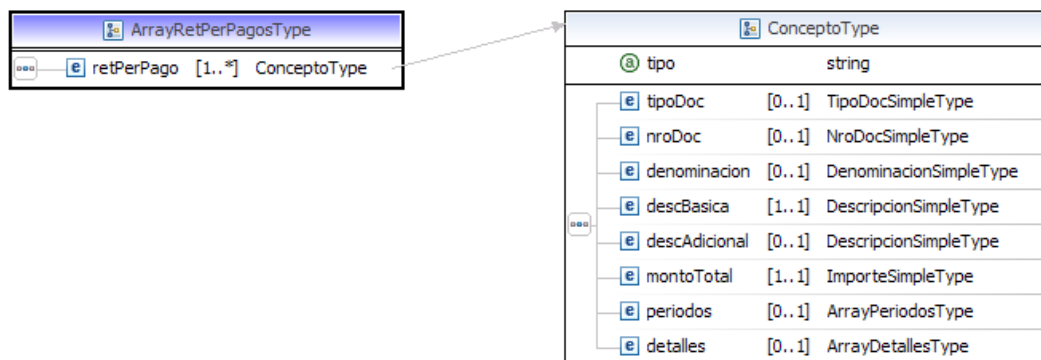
ArrayRetPerPagosType

e retPerPago [1..*] ConceptoType

ConceptoType

a tipo string

e tipoDoc [0..1] TipoDocSimpleType
e nroDoc [0..1] NroDocSimpleType
e denominacion [0..1] DenominacionSimpleType
e descBasica [1..1] DescripcionSimpleType
e descAdicional [0..1] DescripcionSimpleType
e montoTotal [1..1] ImporteSimpleType
e periodos [0..1] ArrayPeriodosType
e detalles [0..1] ArrayDetallesType